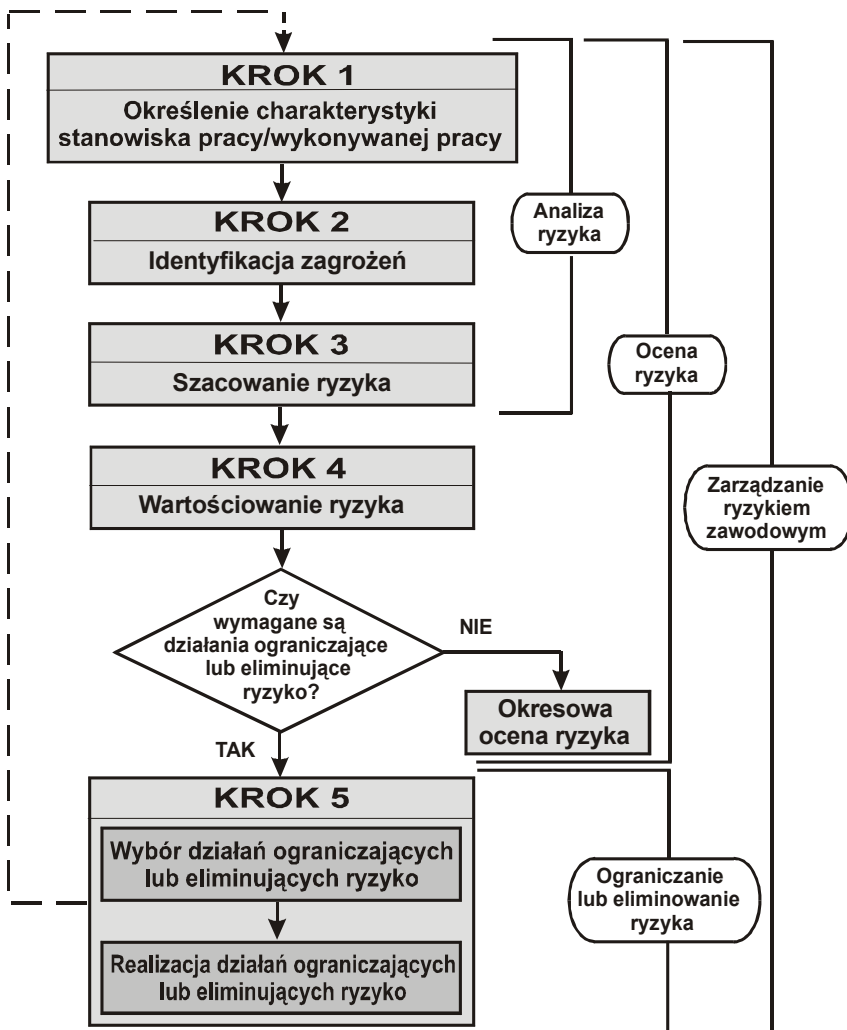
KROK 1
Określenie charakterystyki stanowiska pracy/wykonywanej pracy

KROK 2
Identyfikacja zagrożeń

KROK 3
Szacowanie ryzyka

Analiza ryzyka

Ocena ryzyka

KROK 4
Wartościowanie ryzyka

Zarządzanie ryzykiem zawodowym

Czy wymagane są działania ograniczające lub eliminujące ryzyko?

NIE

Okresowa ocena ryzyka

TAK

KROK 5
Wybór działań ograniczających lub eliminujących ryzyko

Realizacja działań ograniczających lub eliminujących ryzyko

Ograniczanie lub eliminowanie ryzyka